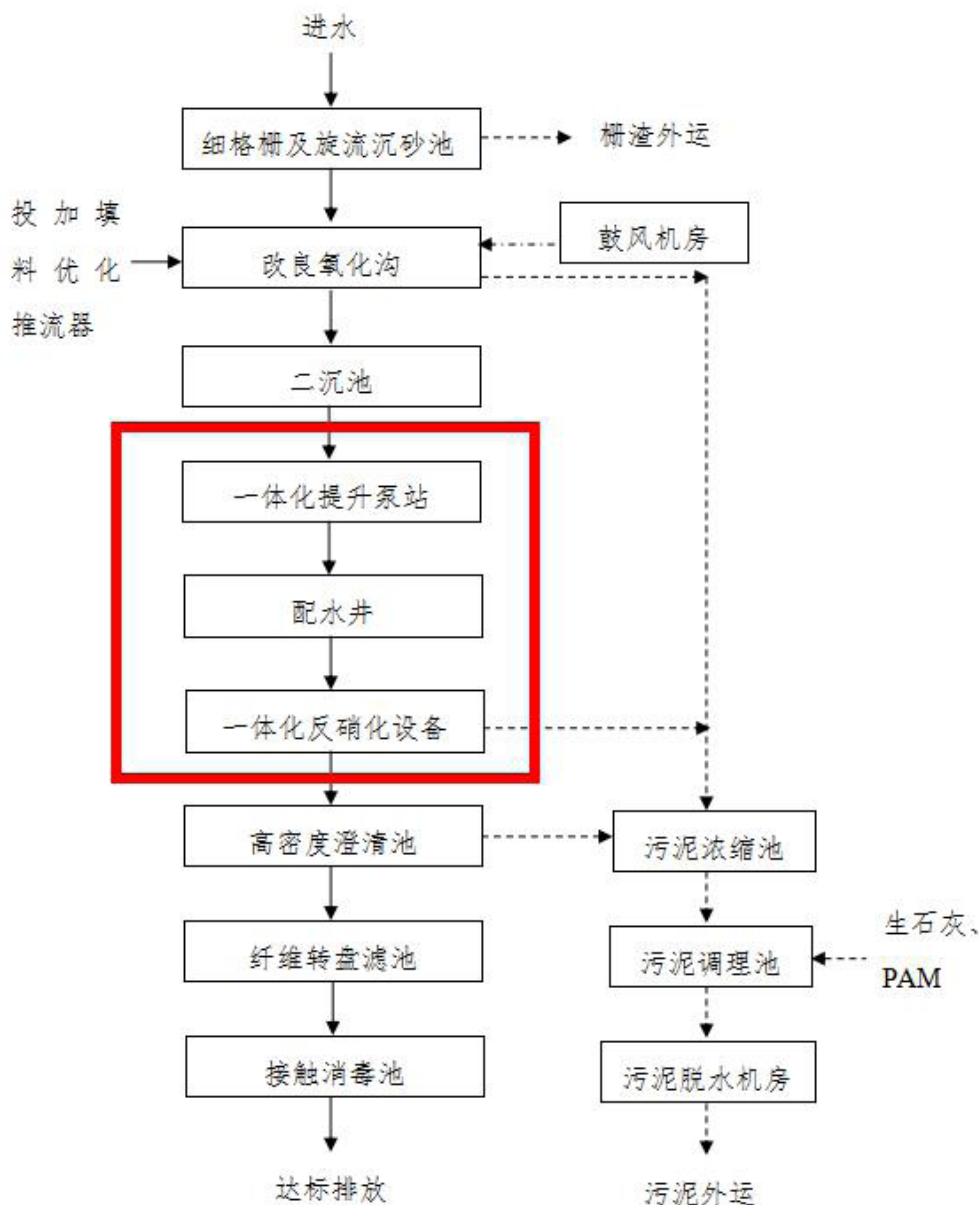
进水

细格栅及旋流沉砂池

栅渣外运

投加填料优化推流器

鼓风机房

改良氧化沟

二沉池

一体化提升泵站

配水井

一体化反硝化设备

高密度澄清池

污泥浓缩池

纤维转盘滤池

污泥调理池

生石灰、PAM

接触消毒池

污泥脱水机房

达标排放

污泥外运